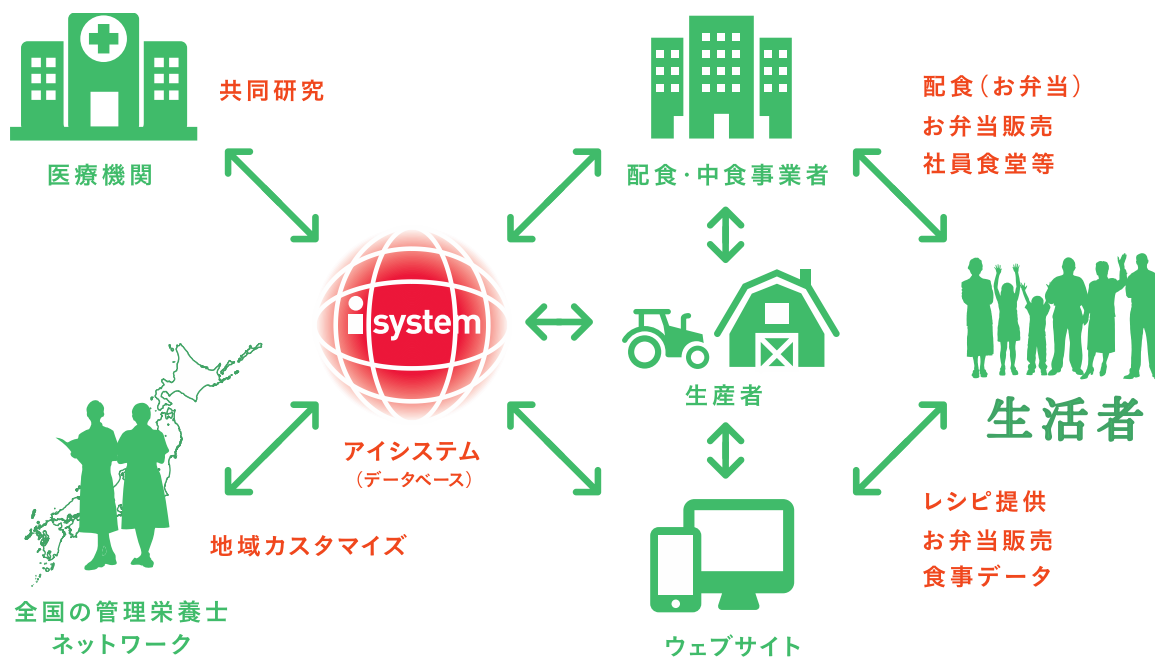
医療機関

共同研究

配食・中食事業者

配食（お弁当）
お弁当販売
社員食堂等

i system

アイシステム
（データベース）

生産者

生活者

全国の管理栄養士
ネットワーク

地域カスタマイズ

ウェブサイト

レシピ提供
お弁当販売
食事データ